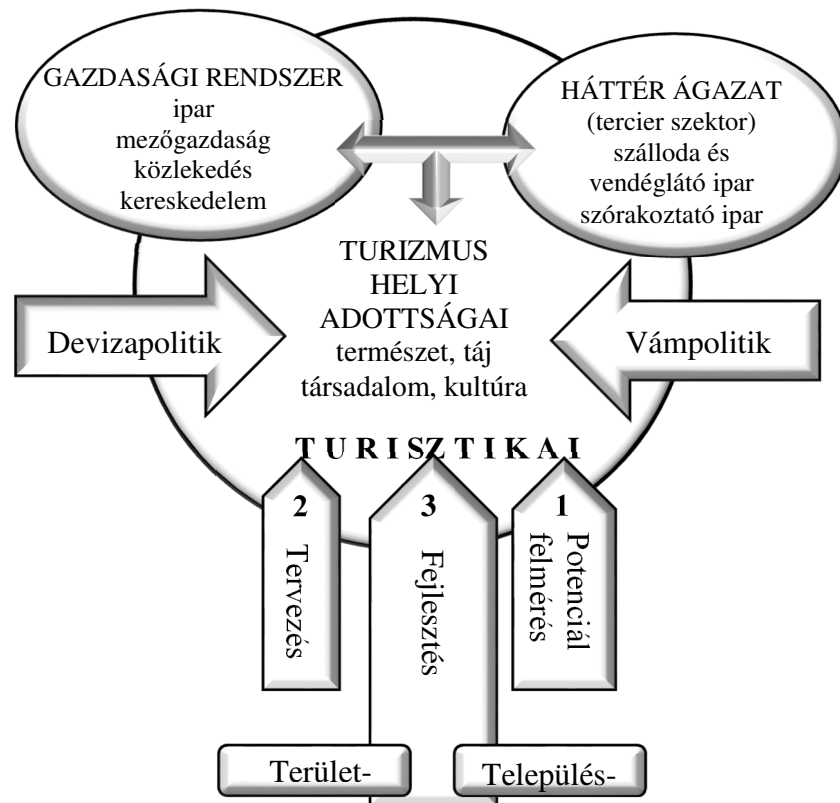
GAZDASÁGI RENDSZER
ipar
mezőgazdaság
közlekedés
kereskedelem

HÁTTÉR ÁGAZAT
(tercier szektor)
szálloda és
vendéglátó ipar
szórakoztató ipar

TURIZMUS
HELYI
ADOTTSÁGAI
természet, táj
társadalom, kultúra

Devizapolitik

Vámpolitik

T U R I S Z T I K A I

2
Tervezés

3
Fejlesztés

1
Potenciál felmérés

Terület-

Település-